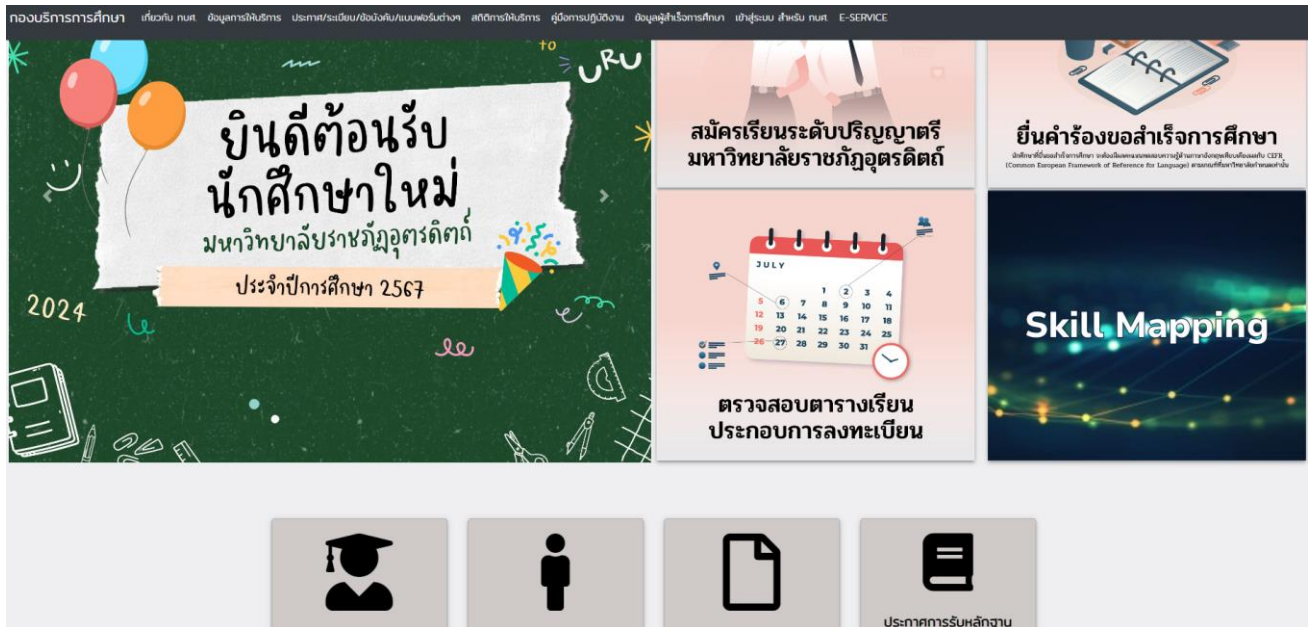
กองบริการการศึกษา เกี่ยวกับ กบศ. ข้อมูลการให้บริการ ประกาศ/ระเบียบ/ข้อบังคับ/แบบฟอร์มต่างๆ สถิติการให้บริการ คู่มือการปฏิบัติงาน ข้อมูลผู้สำเร็จการศึกษา เข้าสู่ระบบ สำหรับ กบศ. E-SERVICE

to
URU
ยินดีต้อนรับ
นักศึกษาใหม่
มหาวิทยาลัยราชภัฏอุตรดิตถ์
ประจำปีการศึกษา 2567
2024

สมัครเรียนระดับปริญญาตรี
มหาวิทยาลัยราชภัฏอุตรดิตถ์

ยื่นคำร้องขอสำเร็จการศึกษา
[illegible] CEFR (Common European Framework of Reference for Language) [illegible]

JULY
1 2 3 4
5 6 7 8 9 10 11
12 13 14 15 16 17 18
19 20 21 22 23 24 25
26 27 28 29 30 31
ตรวจสอบตารางเรียน
ประกอบการลงทะเบียน

Skill Mapping

ประกาศการรับหลักฐาน